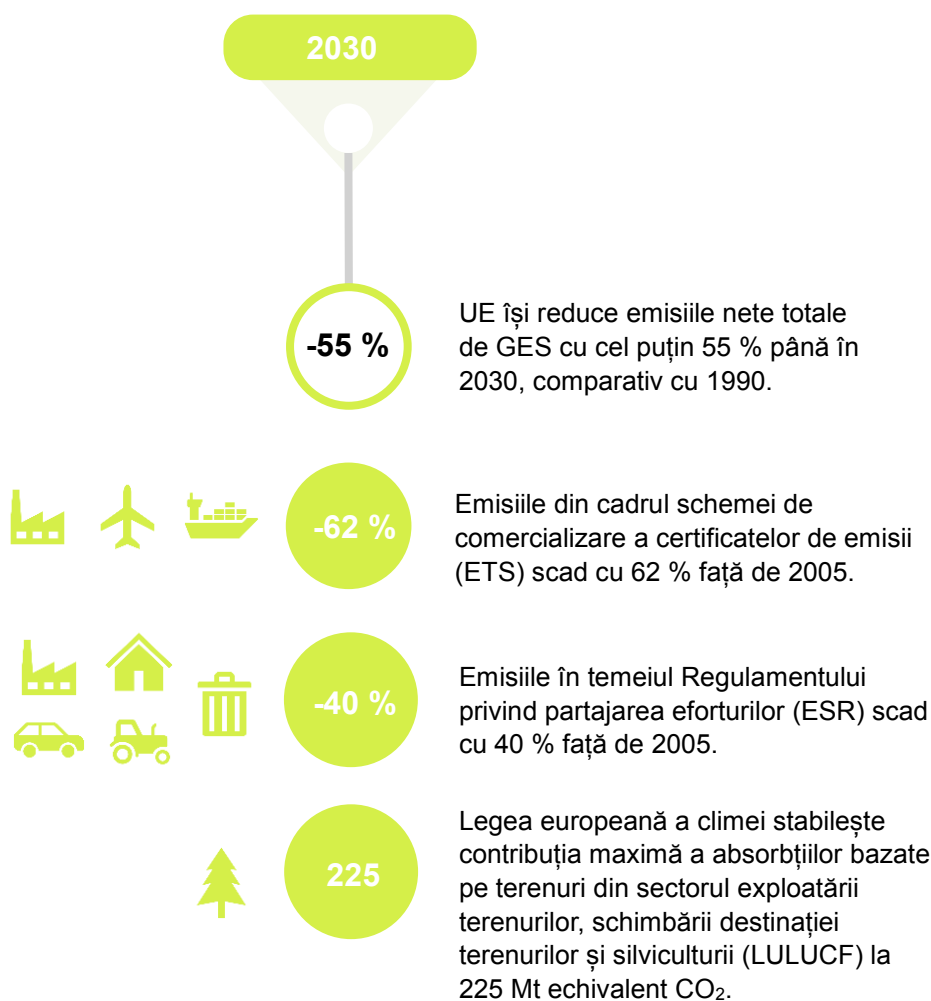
2030

-55 %

UE își reduce emisiile nete totale de GES cu cel puțin 55 % până în 2030, comparativ cu 1990.

-62 %

Emisiile din cadrul schemei de comercializare a certificatelor de emisii (ETS) scad cu 62 % față de 2005.

-40 %

Emisiile în temeiul Regulamentului privind partajarea eforturilor (ESR) scad cu 40 % față de 2005.

225

Legea europeană a climei stabilește contribuția maximă a absorbțiilor bazate pe terenuri din sectorul exploatării terenurilor, schimbării destinației terenurilor și silviculturii (LULUCF) la 225 Mt echivalent $CO_2$.